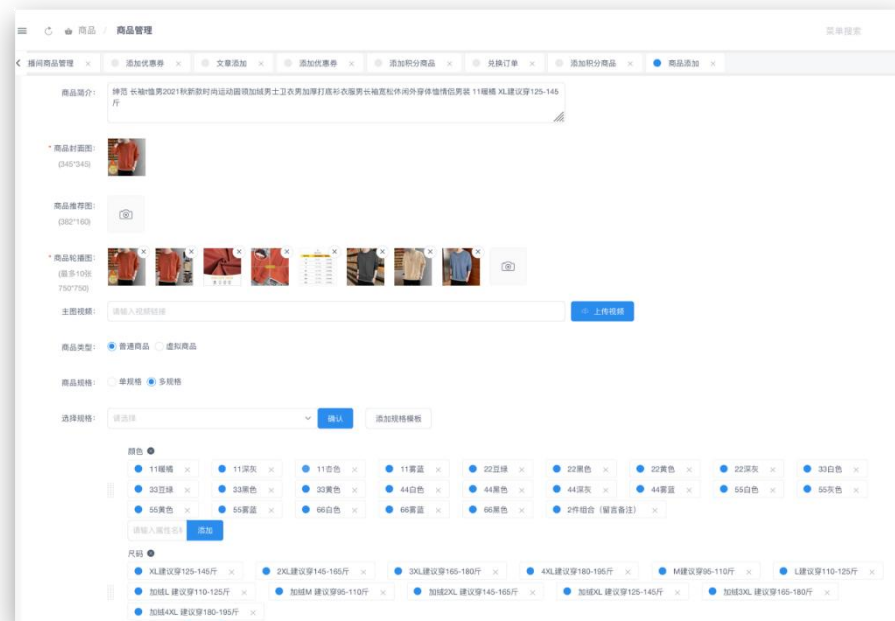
商品 / 商品管理

菜单搜索

播间商品管理 × 添加优惠券 × 文章添加 × 添加优惠券 × 添加积分商品 × 兑换订单 × 添加积分商品 × 商品添加 ×

商品简介：

绅范 长袖t恤男2021秋新款时尚运动圆领加绒男士卫衣男加厚打底衫衣服男长袖宽松休闲外穿体恤情侣男装 11橘橘 XL建议穿125-145斤

* 商品封面图：
(345*345)

商品推荐图：
(382*160)

* 商品轮播图：
(最多10张
750*750)

主图视频：

请输入视频链接

上传视频

商品类型：

普通商品

虚拟商品

商品规格：

单规格

多规格

选择规格：

请选择

确认

添加规格模板

颜色

11橘橘 × 11深灰 × 11杏色 × 11雾蓝 × 22豆绿 × 22黑色 × 22黄色 × 22深灰 × 33白色 × 33豆绿 × 33黑色 × 33黄色 × 44白色 × 44黑色 × 44深灰 × 44雾蓝 × 55白色 × 55灰色 × 55黄色 × 55雾蓝 × 66白色 × 66雾蓝 × 66黑色 × 2件组合（留言备注） ×

请输入属性名称

添加

尺码

XL建议穿125-145斤 × 2XL建议穿145-165斤 × 3XL建议穿165-180斤 × 4XL建议穿180-195斤 × M建议穿95-110斤 × L建议穿110-125斤 × 加绒L 建议穿110-125斤 × 加绒M 建议穿95-110斤 × 加绒2XL 建议穿145-165斤 × 加绒XL 建议穿125-145斤 × 加绒3XL 建议穿165-180斤 × 加绒4XL 建议穿180-195斤 ×